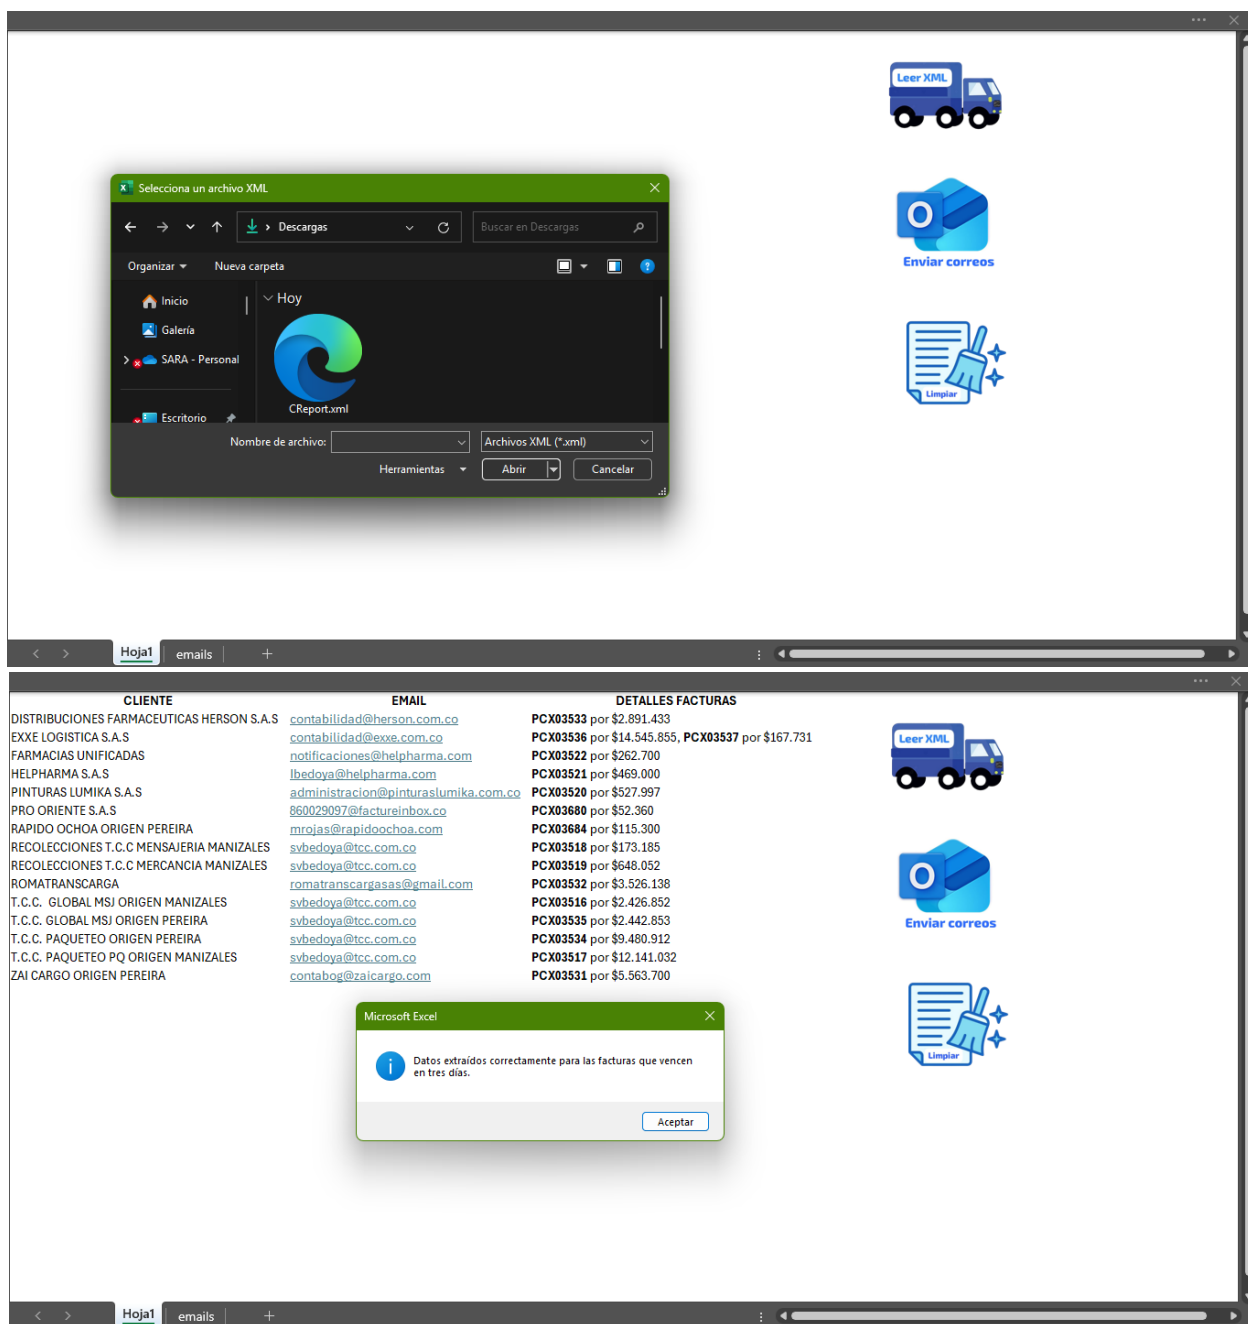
Leer XML

Enviar correos

Limpiar

Selecciona un archivo XML

Descargas

Buscar en Descargas

Organizar

Nueva carpeta

Inicio

Galería

SARA - Personal

Escritorio

Hoy

CReport.xml

Nombre de archivo:

Archivos XML (*.xml)

Herramientas

Abrir

Cancelar

Hoja1

emails

| CLIENTE | EMAIL | DETALLES FACTURAS |
|---|---|---|
| DISTRIBUCIONES FARMACEUTICAS HERSON S.A.S | contabilidad@herson.com.co | PCX03533 por $2.891.433 |
| EXXE LOGISTICA S.A.S | contabilidad@exxe.com.co | PCX03536 por $14.545.855, PCX03537 por $167.731 |
| FARMACIAS UNIFICADAS | notificaciones@helpharma.com | PCX03522 por $262.700 |
| HELPHARMA S.A.S | lbedoya@helpharma.com | PCX03521 por $469.000 |
| PINTURAS LUMIKA S.A.S | administracion@pinturaslumika.com.co | PCX03520 por $527.997 |
| PRO ORIENTE S.A.S | 860029097@factureinbox.co | PCX03680 por $52.360 |
| RAPIDO OCHOA ORIGEN PEREIRA | mrojas@rapidoochoa.com | PCX03684 por $115.300 |
| RECOLECCIONES T.C.C MENSAJERIA MANIZALES | svbedoya@tcc.com.co | PCX03518 por $173.185 |
| RECOLECCIONES T.C.C MERCANCIA MANIZALES | svbedoya@tcc.com.co | PCX03519 por $648.052 |
| ROMATRANSCARGA | romatranscargasas@gmail.com | PCX03532 por $3.526.138 |
| T.C.C. GLOBAL MSJ ORIGEN MANIZALES | svbedoya@tcc.com.co | PCX03516 por $2.426.852 |
| T.C.C. GLOBAL MSJ ORIGEN PEREIRA | svbedoya@tcc.com.co | PCX03535 por $2.442.853 |
| T.C.C. PAQUETEO ORIGEN PEREIRA | svbedoya@tcc.com.co | PCX03534 por $9.480.912 |
| T.C.C. PAQUETEO PQ ORIGEN MANIZALES | svbedoya@tcc.com.co | PCX03517 por $12.141.032 |
| ZAI CARGO ORIGEN PEREIRA | contabog@zaicargo.com | PCX03531 por $5.563.700 |

Leer XML

Enviar correos

Limpiar

Microsoft Excel

Datos extraídos correctamente para las facturas que vencen en tres días.

Aceptar

Hoja1

emails